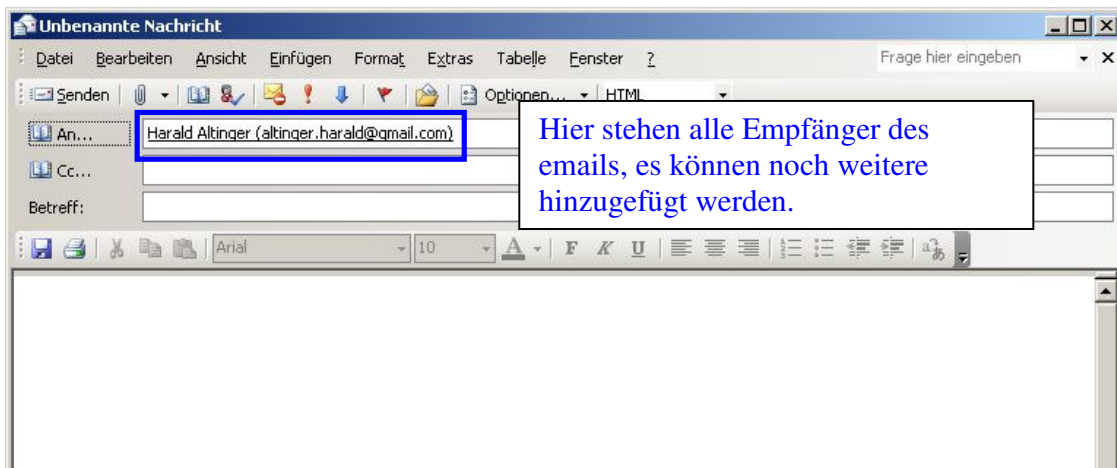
Unbenannte Nachricht

Datei Bearbeiten Ansicht Einfügen Format Extras Tabelle Fenster ?

Frage hier eingeben

Senden Optionen... HTML

An... Harald Altinger (altinger.harald@gmail.com)

Cc...

Betreff:

Hier stehen alle Empfänger des emails, es können noch weitere hinzugefügt werden.

Arial 10 A F K U